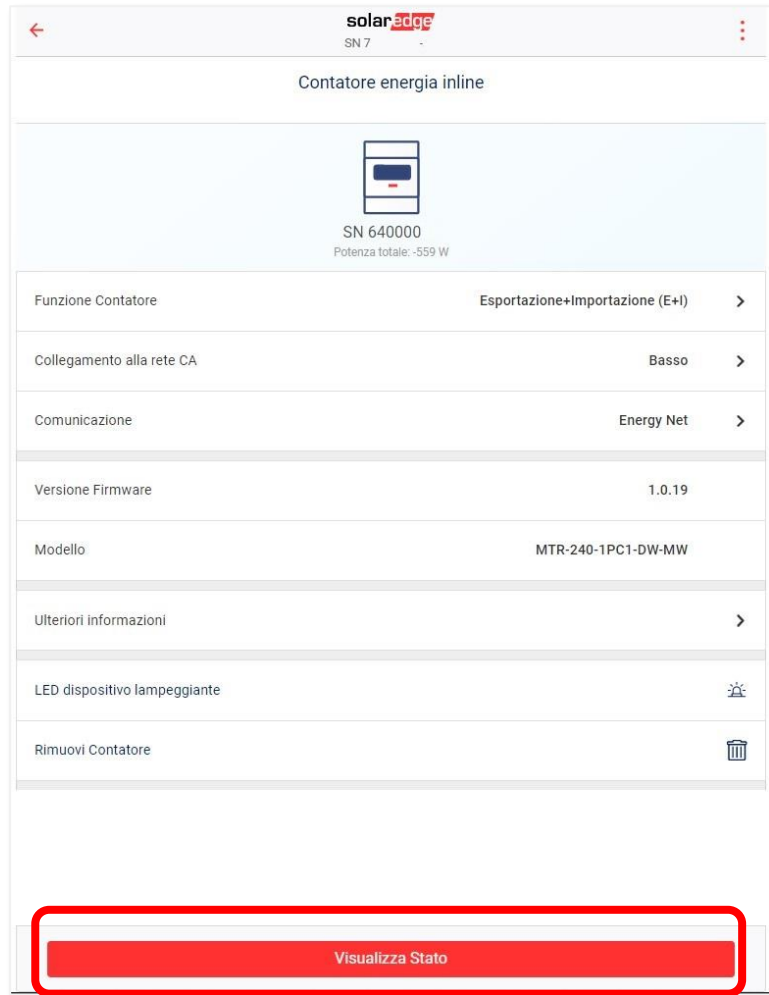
solaredge
SN 7 -

Contatore energia inline

SN 640000
Potenza totale: -559 W

Funzione Contatore Esportazione+Importazione (E+I)

Collegamento alla rete CA Basso

Comunicazione Energy Net

Versione Firmware 1.0.19

Modello MTR-240-1PC1-DW-MW

Ulteriori informazioni

LED dispositivo lampeggiante

Rimuovi Contatore

Visualizza Stato